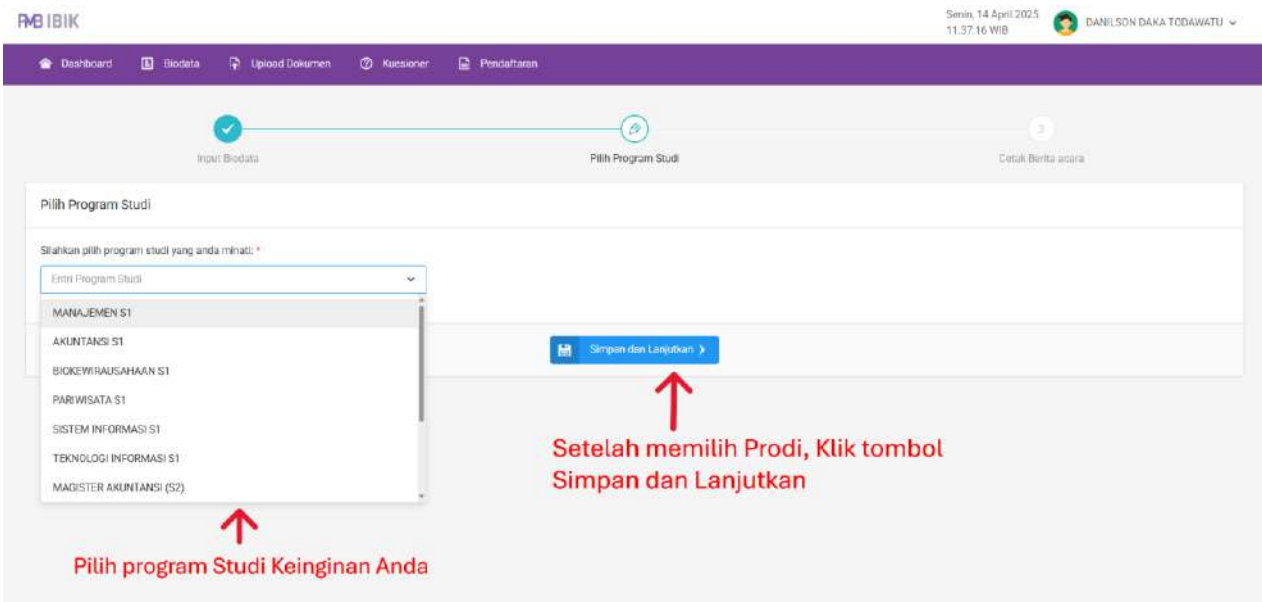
PMB IBIK

Senin, 14 April 2025
11.37.16 WIB

DANILSON DAKA TODAWATU

Dashboard
Biodata
Upload Dokumen
Kuesioner
Pendaftaran

Input Biodata
Pilih Program Studi
3
Cetak Berita acara

Pilih Program Studi

Silahkan pilih program studi yang anda minati: *

Entri Program Studi

MANAJEMEN S1
AKUNTANSI S1
BIOKEWIRAUSAHAAN S1
PARIWISATA S1
SISTEM INFORMASI S1
TEKNOLOGI INFORMASI S1
MAGISTER AKUNTANSI (S2)

Simpan dan Lanjutkan

Setelah memilih Prodi, Klik tombol Simpan dan Lanjutkan

Pilih program Studi Keinginan Anda